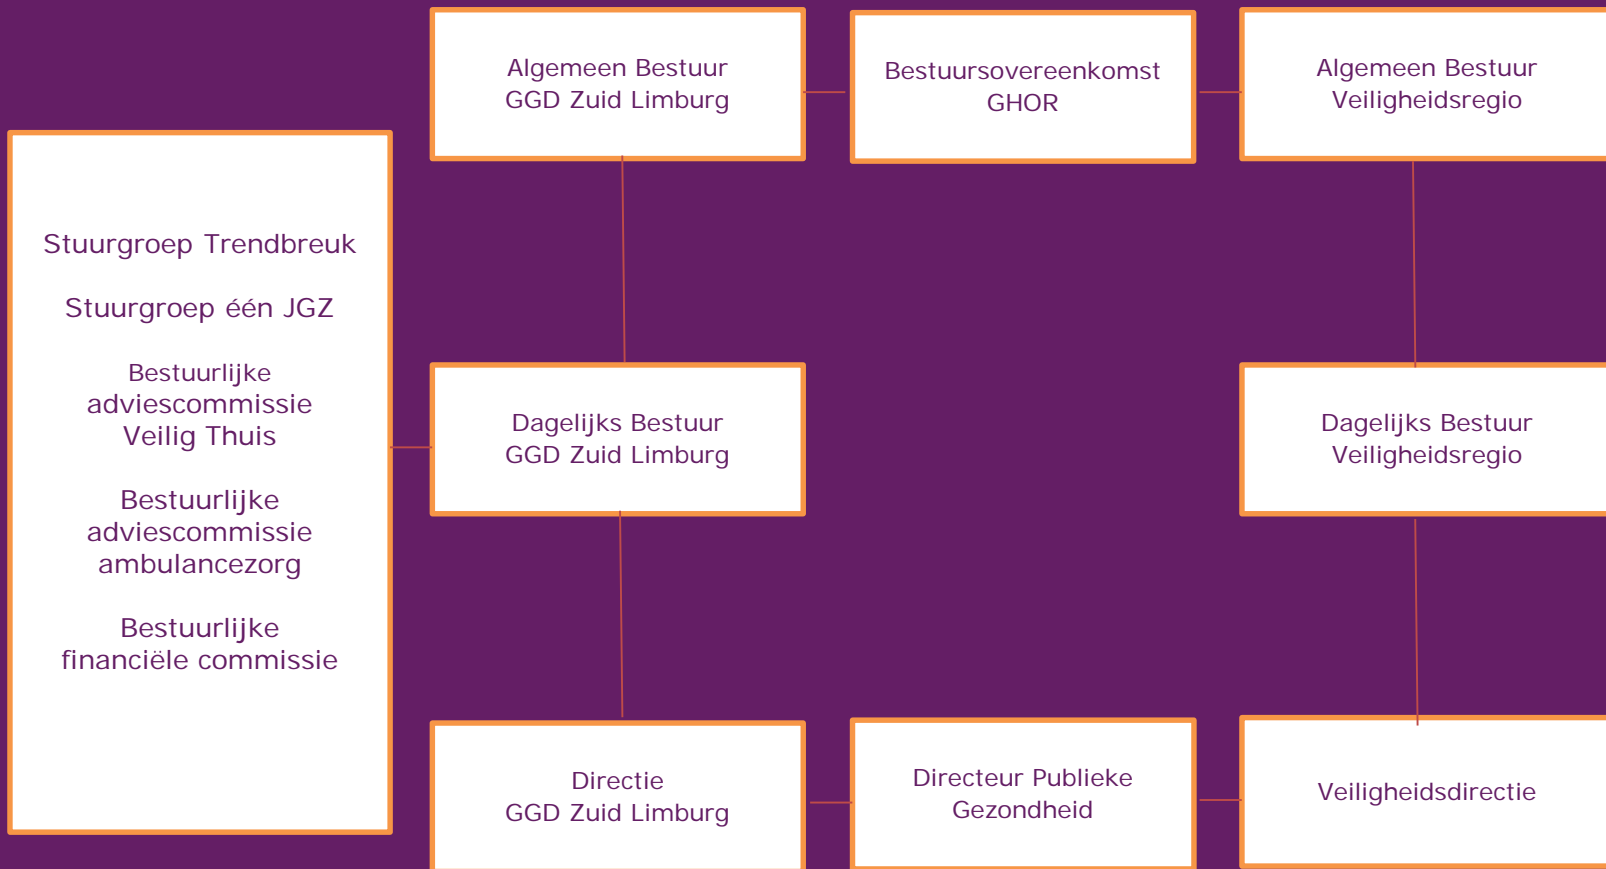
Algemeen Bestuur
GGD Zuid Limburg

Bestuursovereenkomst
GHOR

Algemeen Bestuur
Veiligheidsregio

Stuurgroep Trendbreuk

Stuurgroep één JGZ

Bestuurlijke adviescommissie Veilig Thuis

Bestuurlijke adviescommissie ambulancezorg

Bestuurlijke financiële commissie

Dagelijks Bestuur
GGD Zuid Limburg

Dagelijks Bestuur
Veiligheidsregio

Directie
GGD Zuid Limburg

Directeur Publieke
Gezondheid

Veiligheidsdirectie